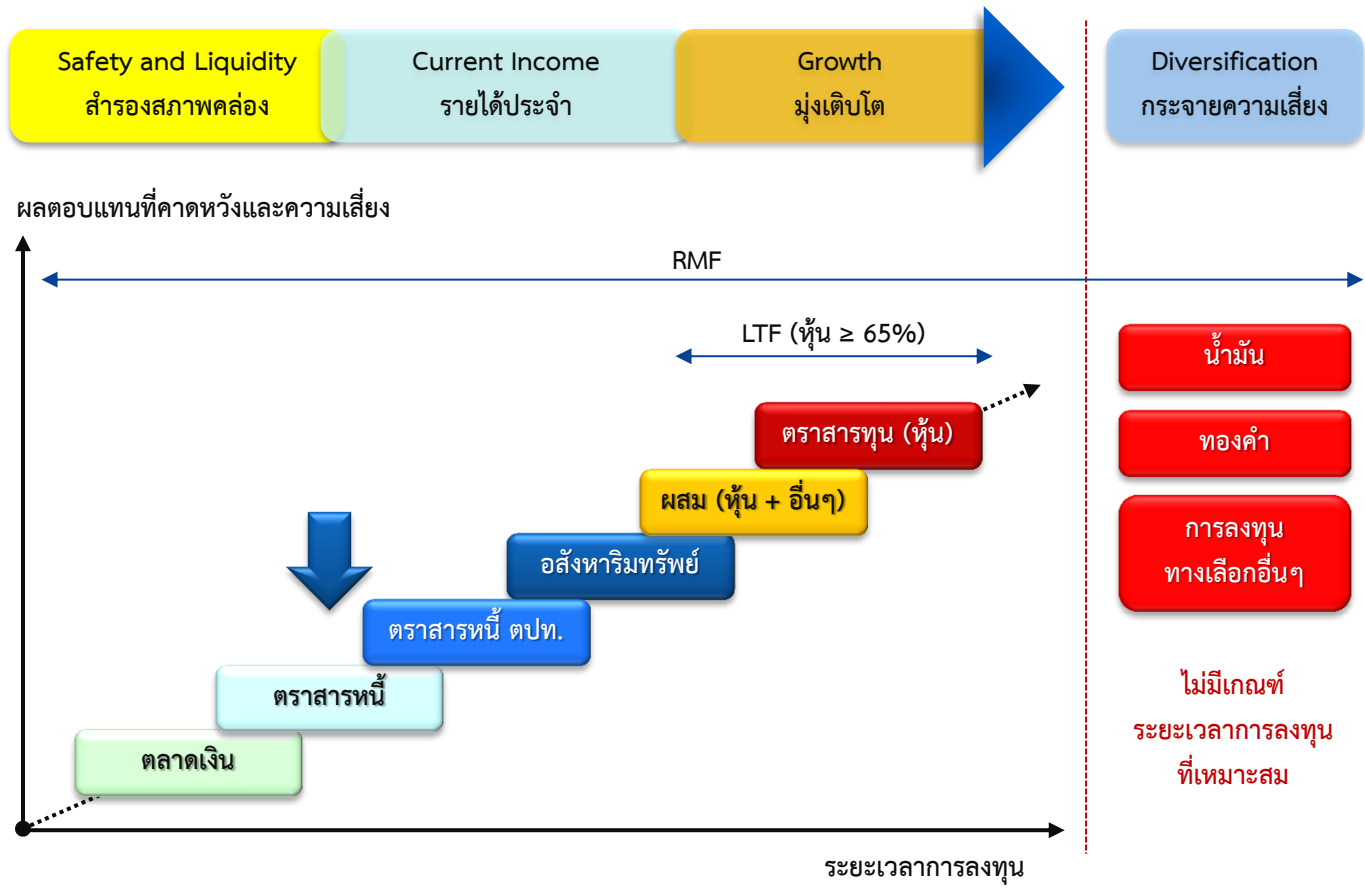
Safety and Liquidity
สำรองสภาพคล่อง

Current Income
รายได้ประจำ

Growth
มุ่งเติบโต

Diversification
กระจายความเสี่ยง

ผลตอบแทนที่คาดหวังและความเสี่ยง

RMF

LTF (หุ้น $\geq$ 65%)

น้ำมัน

ทองคำ

การลงทุน
ทางเลือกอื่นๆ

ตราสารทุน (หุ้น)

ผสม (หุ้น + อื่นๆ)

อสังหาริมทรัพย์

ตราสารหนี้ ตปท.

ตราสารหนี้

ตลาดเงิน

ไม่มีเกณฑ์
ระยะเวลาการลงทุน
ที่เหมาะสม

ระยะเวลาการลงทุน